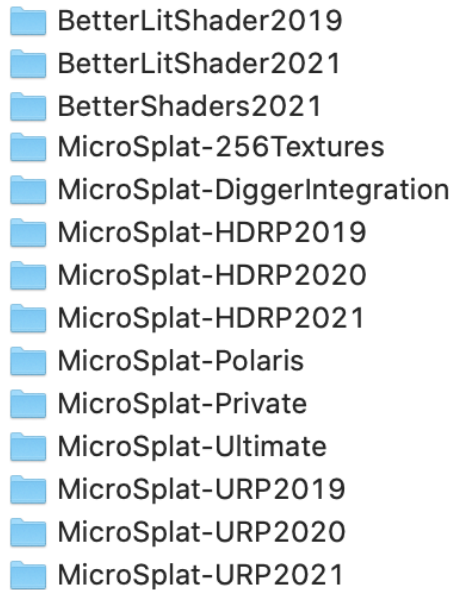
BetterLitShader2019
BetterLitShader2021
BetterShaders2021
MicroSplat-256Textures
MicroSplat-DiggerIntegration
MicroSplat-HDRP2019
MicroSplat-HDRP2020
MicroSplat-HDRP2021
MicroSplat-Polaris
MicroSplat-Private
MicroSplat-Ultimate
MicroSplat-URP2019
MicroSplat-URP2020
MicroSplat-URP2021